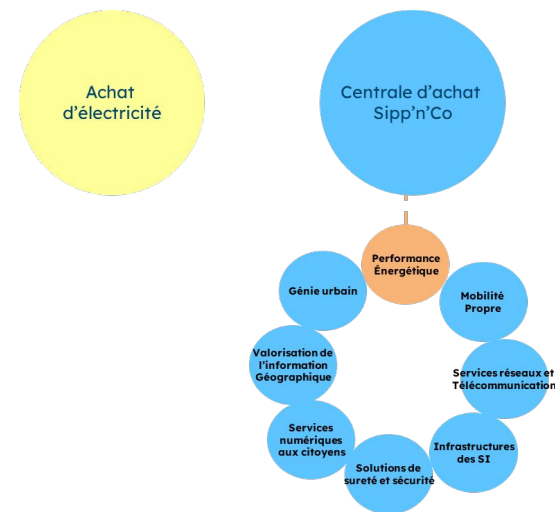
Achat d’électricité

Centrale d’achat Sipp’n’Co

Performance Énergétique

Mobilité Propre

Services réseaux et Télécommunication

Infrastructures des SI

Solutions de sureté et sécurité

Services numériques aux citoyens

Valorisation de l’information Géographique

Génie urbain